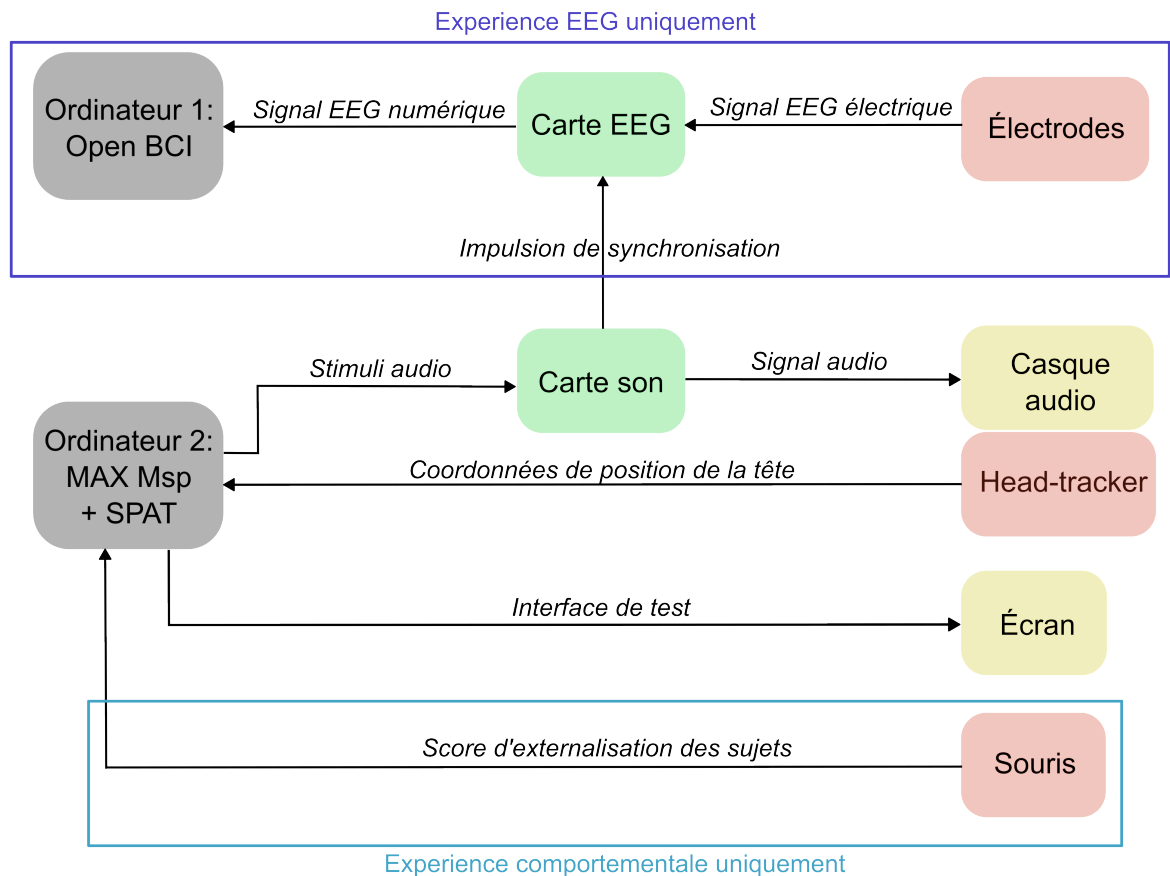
Experience EEG uniquement

Ordinateur 1: Open BCI

Signal EEG numérique

Carte EEG

Signal EEG électrique

Électrodes

Impulsion de synchronisation

Stimuli audio

Carte son

Signal audio

Casque audio

Ordinateur 2: MAX Msp + SPAT

Coordonnées de position de la tête

Head-tracker

Interface de test

Écran

Score d'externalisation des sujets

Souris

Experience comportementale uniquement